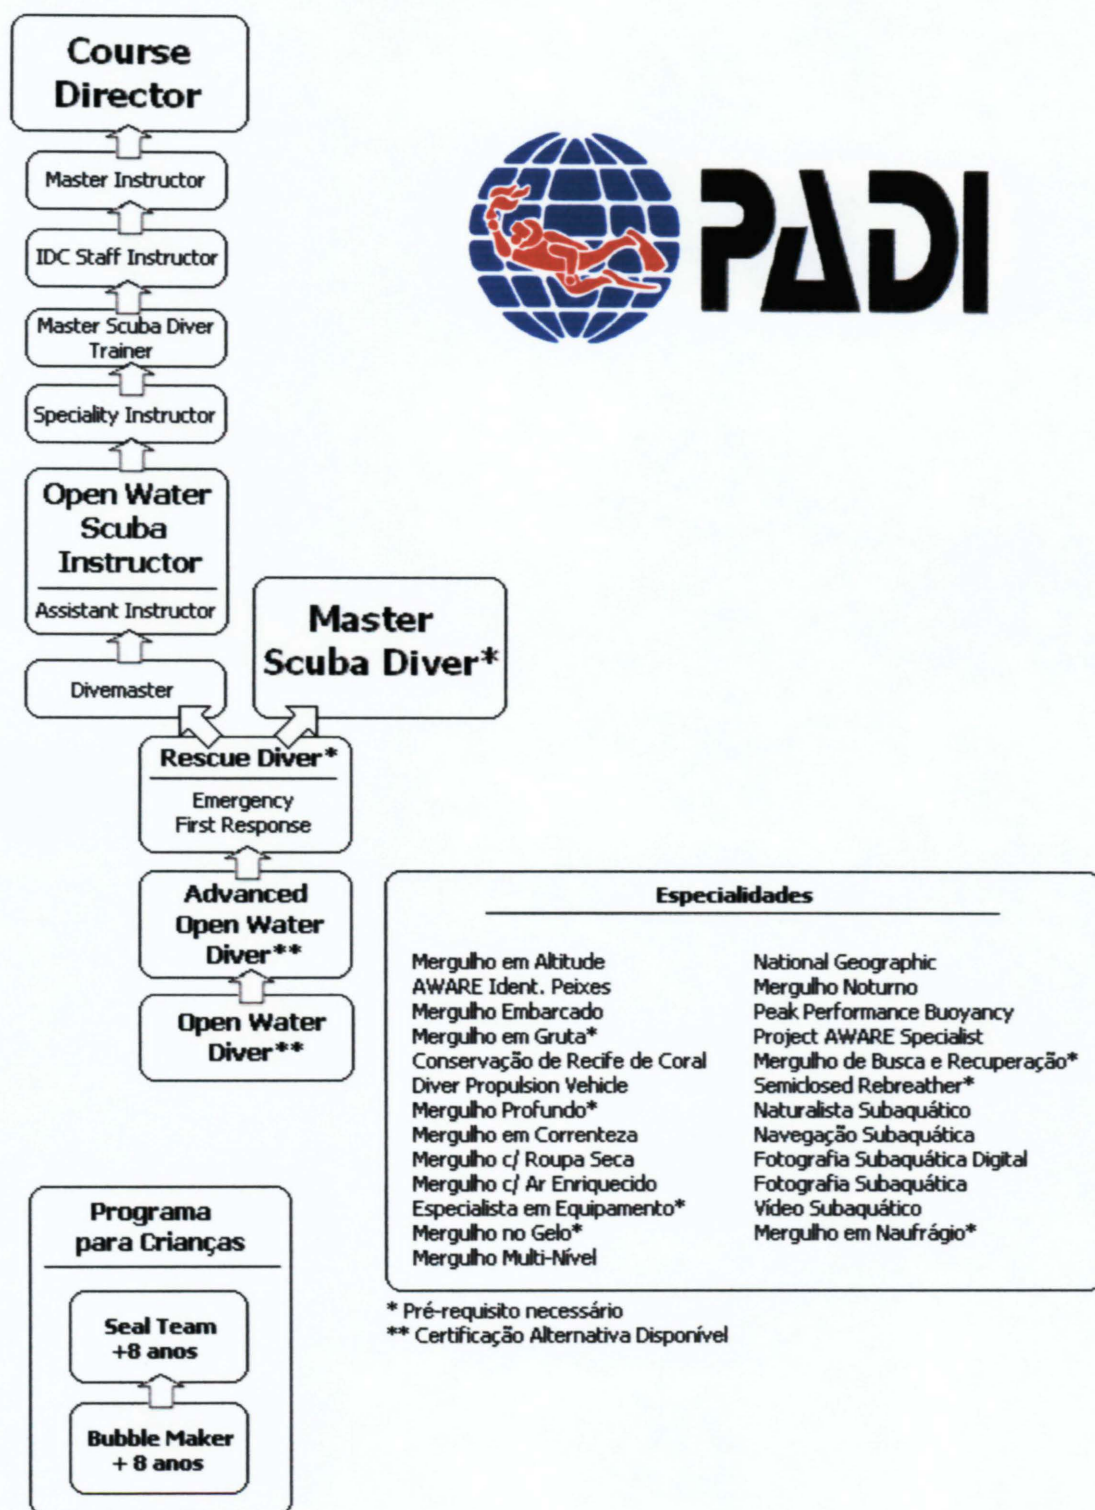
Course Director

Master Instructor

IDC Staff Instructor

Master Scuba Diver Trainer

Speciality Instructor

Open Water Scuba Instructor

Assistant Instructor

PADI

Master Scuba Diver*

Divemaster

Rescue Diver*

Emergency First Response

Advanced Open Water Diver**

Open Water Diver**

Especialidades

Mergulho em Altitude
AWARE Ident. Peixes
Mergulho Embarcado
Mergulho em Gruta*
Conservação de Recife de Coral
Diver Propulsion Vehicle
Mergulho Profundo*
Mergulho em Correnteza
Mergulho c/ Roupa Seca
Mergulho c/ Ar Enriquecido
Especialista em Equipamento*
Mergulho no Gelo*
Mergulho Multi-Nível

National Geographic
Mergulho Noturno
Peak Performance Buoyancy
Project AWARE Specialist
Mergulho de Busca e Recuperação*
Semiclosed Rebreather*
Naturalista Subaquático
Navegação Subaquática
Fotografia Subaquática Digital
Fotografia Subaquática
Vídeo Subaquático
Mergulho em Naufrágio*

* Pré-requisito necessário
** Certificação Alternativa Disponível

Programa para Crianças

Seal Team +8 anos

Bubble Maker + 8 anos